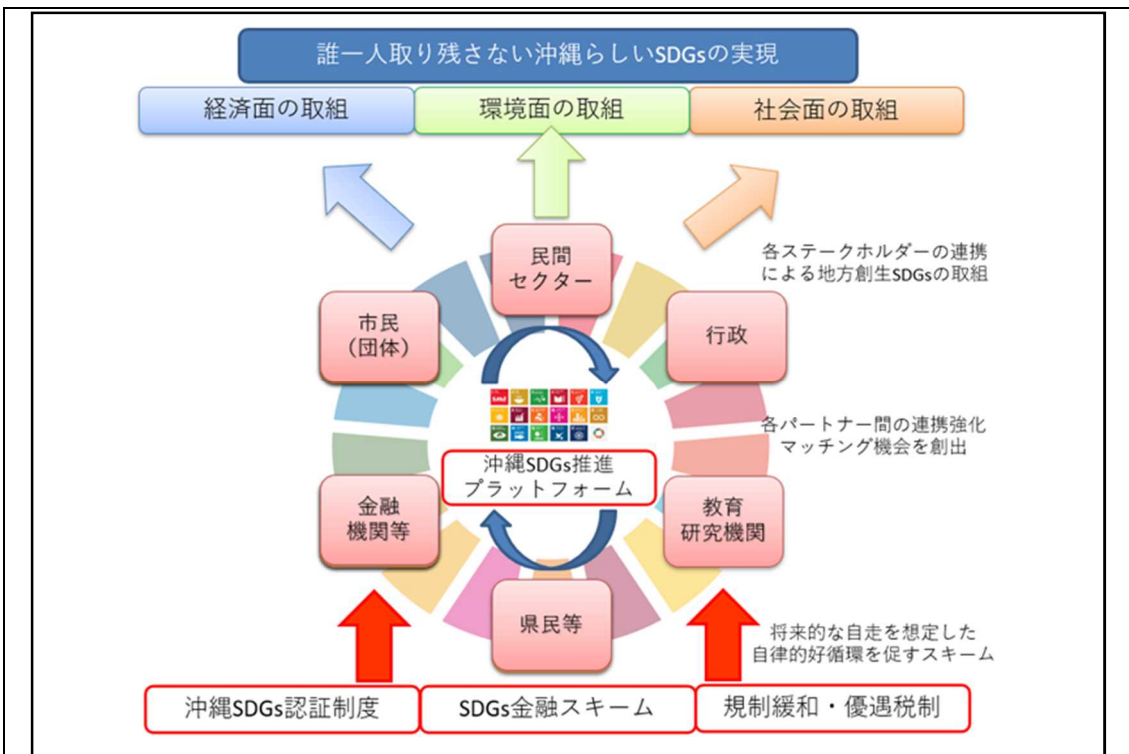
誰一人取り残さない沖縄らしいSDGsの実現

経済面の取組

環境面の取組

社会面の取組

各ステークホルダーの連携による地方創生SDGsの取組

民間セクター

市民（団体）

行政

各パートナー間の連携強化マッチング機会を創出

沖縄SDGs推進プラットフォーム

金融機関等

教育研究機関

県民等

将来的な自走を想定した自律的好循環を促すスキーム

沖縄SDGs認証制度

SDGs金融スキーム

規制緩和・優遇税制